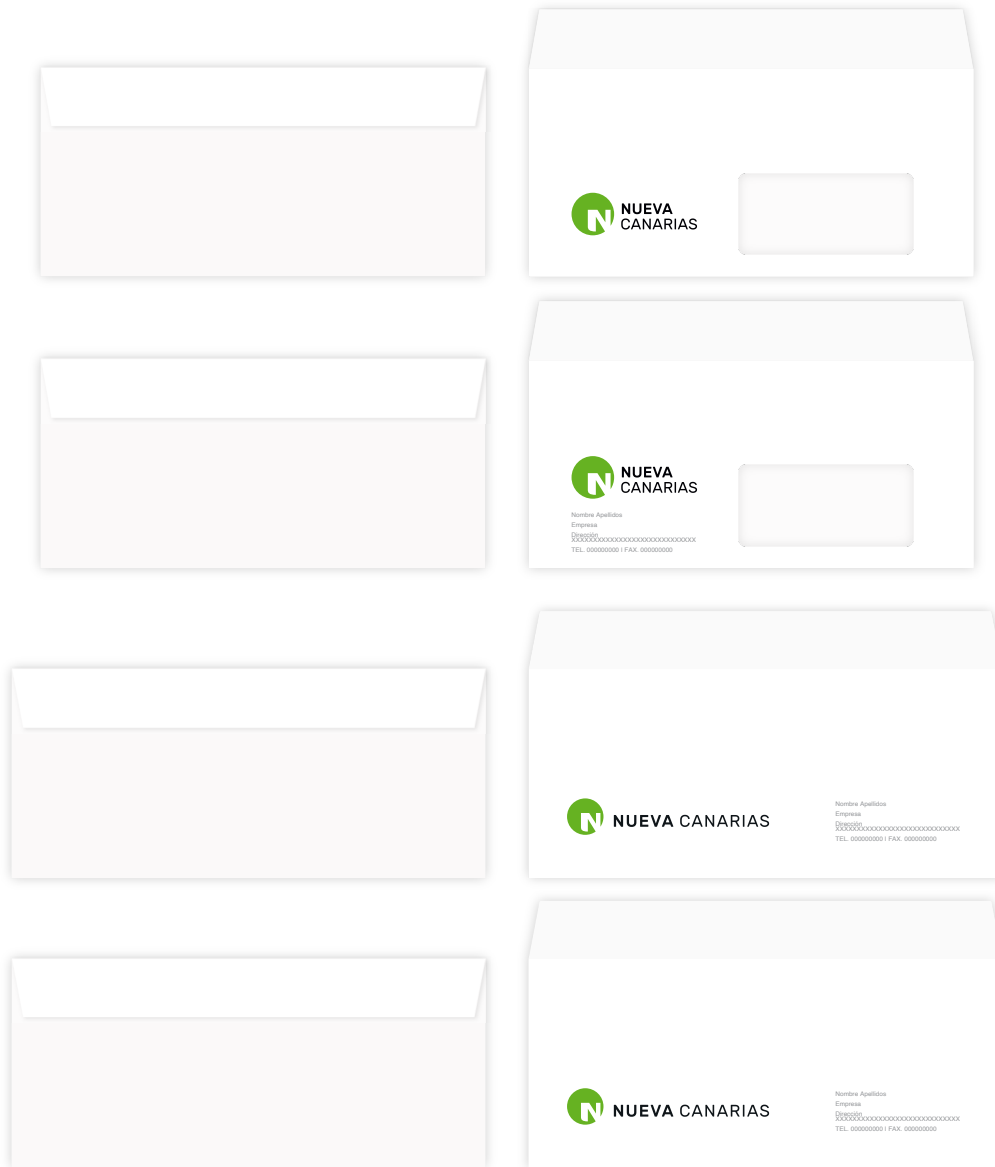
NUEVA CANARIAS

NUEVA CANARIAS

Nombre Apellidos
Empresa
Dirección
XXXXXXXXXXXXXXXXXXXXXXXXXXXXXX
TEL. 000000000 | FAX. 000000000

NUEVA CANARIAS

Nombre Apellidos
Empresa
Dirección
XXXXXXXXXXXXXXXXXXXXXXXXXXXXXX
TEL. 000000000 | FAX. 000000000

NUEVA CANARIAS

Nombre Apellidos
Empresa
Dirección
XXXXXXXXXXXXXXXXXXXXXXXXXXXXXX
TEL. 000000000 | FAX. 000000000